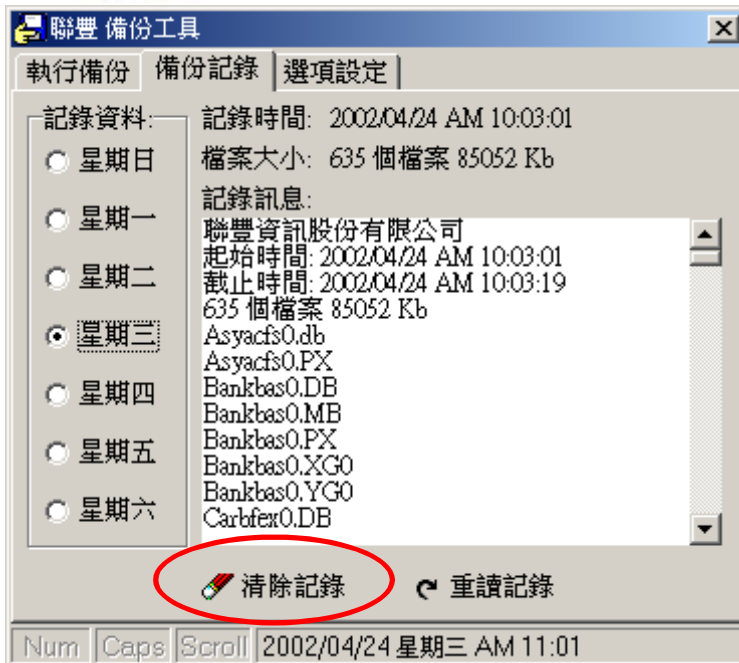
聯豐 備份工具

執行備份 | 備份記錄 | 選項設定

記錄資料:
星期日
星期一
星期二
星期三
星期四
星期五
星期六

記錄時間: 2002/04/24 AM 10:03:01
檔案大小: 635 個檔案 85052 Kb
記錄訊息:
聯豐資訊股份有限公司
起始時間: 2002/04/24 AM 10:03:01
截止時間: 2002/04/24 AM 10:03:19
635 個檔案 85052 Kb
Asyacfs0.db
Asyacfs0.PX
Bankbas0.DB
Bankbas0.MB
Bankbas0.PX
Bankbas0.XG0
Bankbas0.YG0
Carbfex0.DB

清除記錄
重讀記錄

Num | Caps | Scroll | 2002/04/24 星期三 AM 11:01